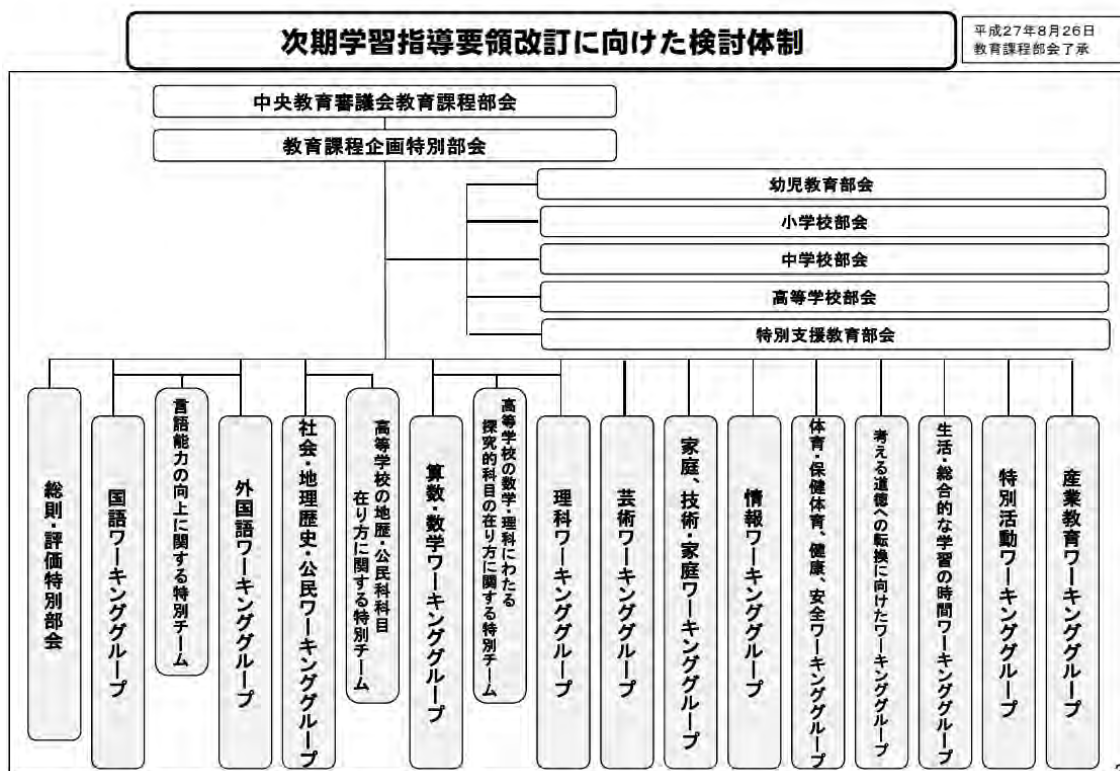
次期学習指導要領改訂に向けた検討体制

平成27年8月26日
教育課程部会了承

中央教育審議会教育課程部会

教育課程企画特別部会

幼児教育部会

小学校部会

中学校部会

高等学校部会

特別支援教育部会

総則・評価特別部会

国語ワーキンググループ

言語能力の向上に関する特別チーム

外国語ワーキンググループ

社会・地理歴史・公民ワーキンググループ

高等学校の地歴・公民科科目在り方に関する特別チーム

算数・数学ワーキンググループ

高等学校の数学・理科にわたる探究的科目の在り方に関する特別チーム

理科ワーキンググループ

芸術ワーキンググループ

家庭、技術・家庭ワーキンググループ

情報ワーキンググループ

体育・保健体育、健康、安全ワーキンググループ

考える道徳への転換に向けたワーキンググループ

生活・総合的な学習の時間ワーキンググループ

特別活動ワーキンググループ

産業教育ワーキンググループ